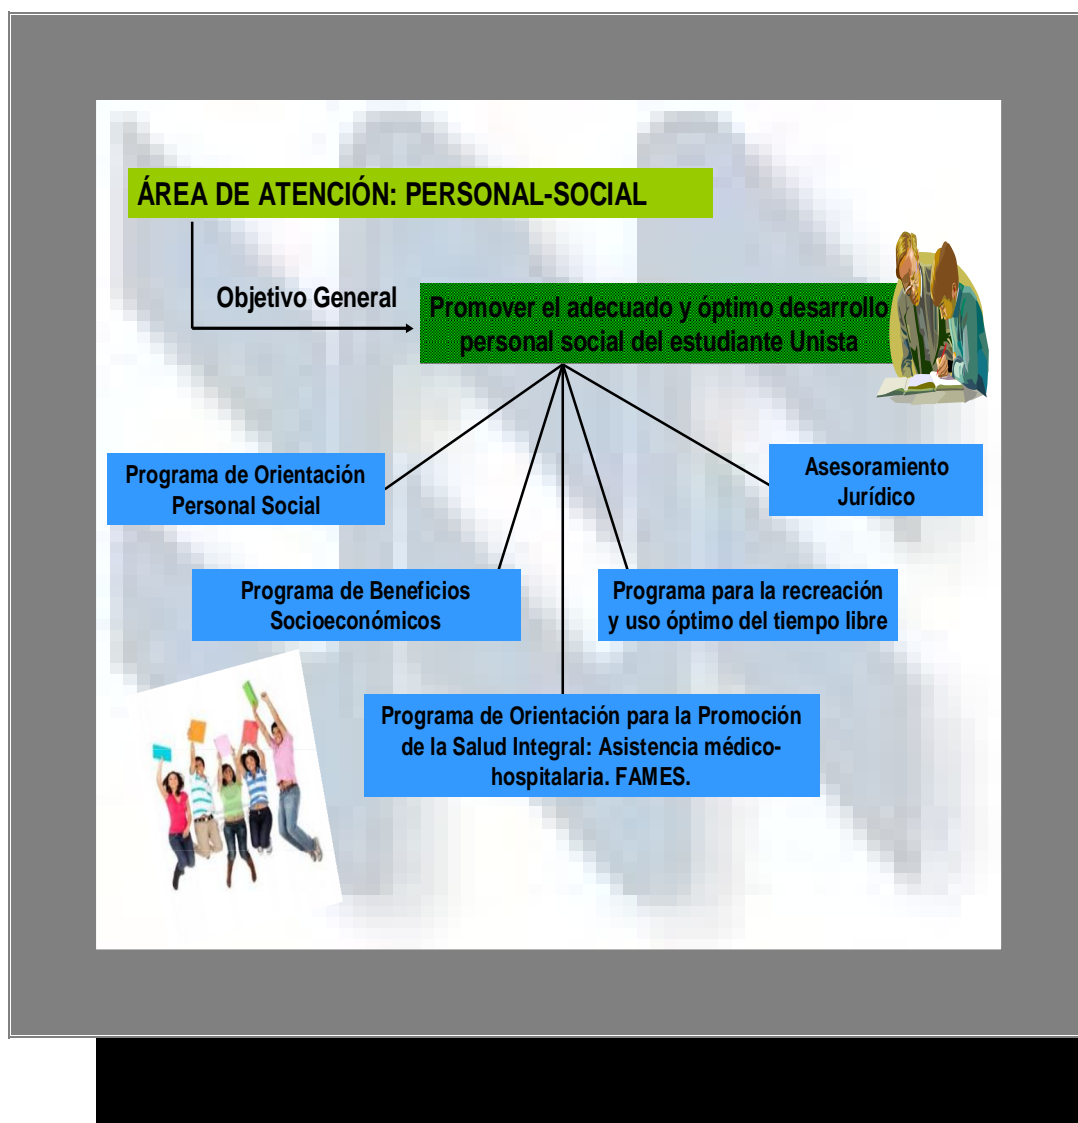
ÁREA DE ATENCIÓN: PERSONAL-SOCIAL

Objetivo General

Promover el adecuado y óptimo desarrollo personal social del estudiante Unista

Programa de Orientación Personal Social

Asesoramiento Jurídico

Programa de Beneficios Socioeconómicos

Programa para la recreación y uso óptimo del tiempo libre

Programa de Orientación para la Promoción de la Salud Integral: Asistencia médico-hospitalaria. FAMES.